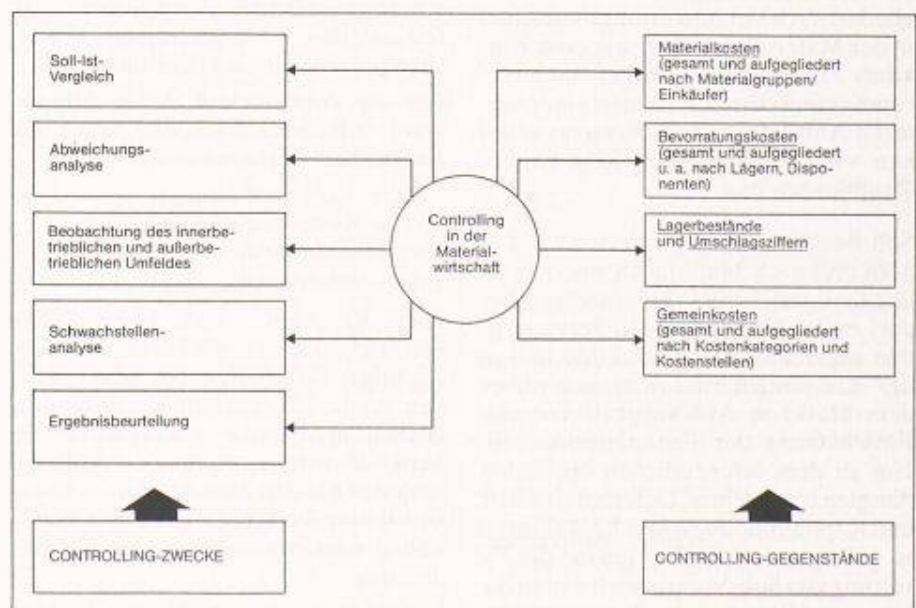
Soll-Ist-Vergleich

Abweichungsanalyse

Beobachtung des innerbetrieblichen und außerbetrieblichen Umfeldes

Schwachstellenanalyse

Ergebnisbeurteilung

CONTROLLING-ZWECKE

Controlling in der Materialwirtschaft

Materialkosten (gesamt und aufgegliedert nach Materialgruppen/ Einkäufer)

Bevorratungskosten (gesamt und aufgegliedert u. a. nach Lägern, Disponenten)

Lagerbestände und Umschlagsziffern

Gemeinkosten (gesamt und aufgegliedert nach Kostenkategorien und Kostenstellen)

CONTROLLING-GEGENSTÄNDE